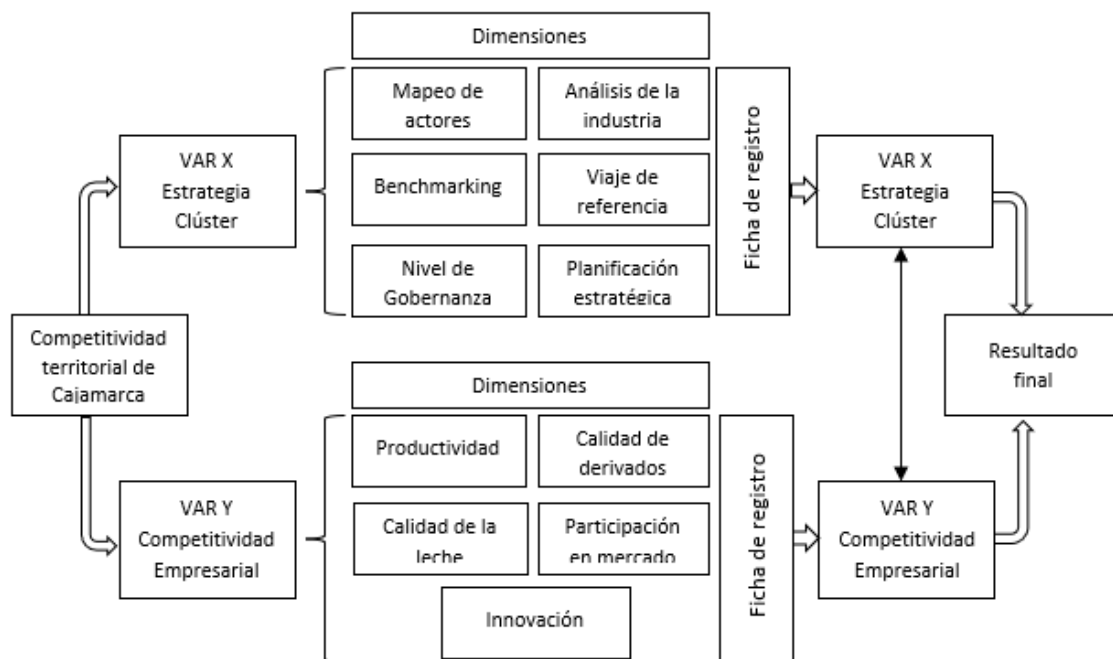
Dimensiones

VAR X
Estrategia
Clúster

Mapeo de actores

Análisis de la industria

Benchmarking

Viaje de referencia

Nivel de Gobernanza

Planificación estratégica

Ficha de registro

VAR X
Estrategia
Clúster

Competitividad territorial de Cajamarca

Resultado final

Dimensiones

VAR Y
Competitividad
Empresarial

Productividad

Calidad de derivados

Calidad de la leche

Participación en mercado

Innovación

Ficha de registro

VAR Y
Competitividad
Empresarial